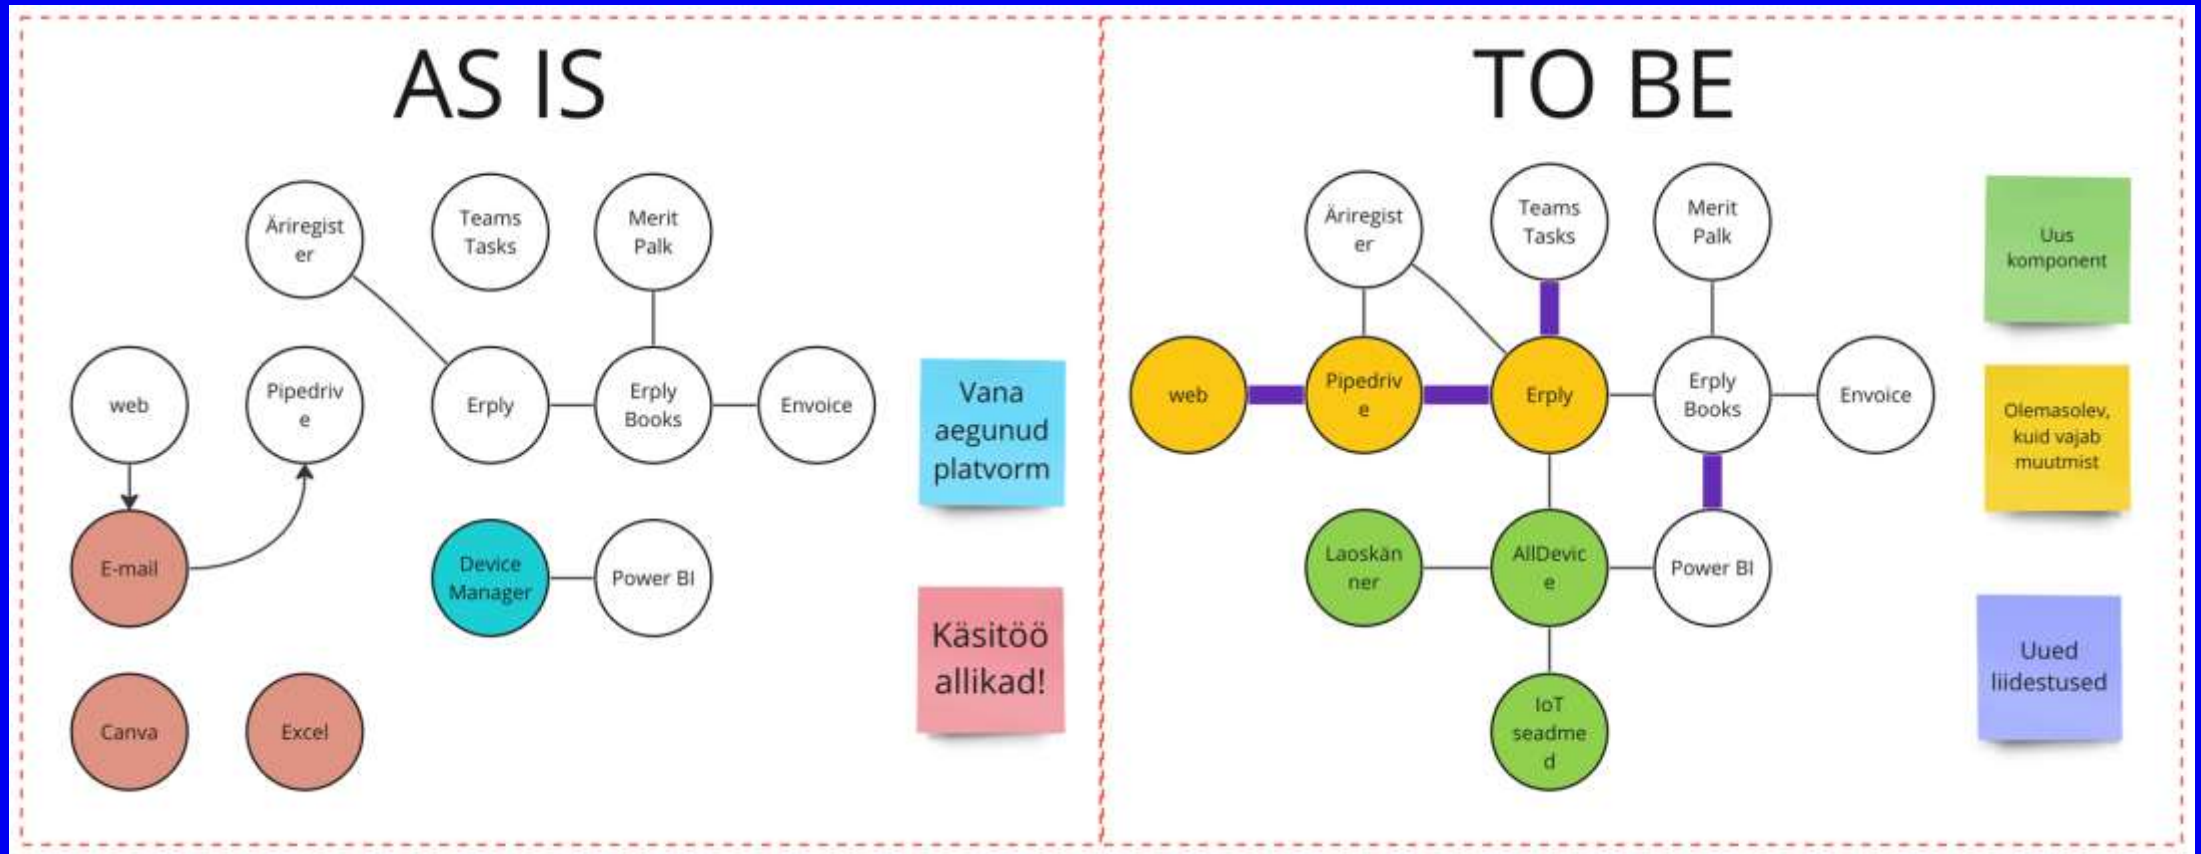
AS IS

Äriregister

Teams Tasks

Merit Palk

web

Pipedrive

Erply

Erply Books

Envoice

Vana aegunud platvorm

E-mail

Device Manager

Power BI

Käsitöö allikad!

Canva

Excel

TO BE

Äriregister

Teams Tasks

Merit Palk

Uus komponent

web

Pipedrive

Erply

Erply Books

Envoice

Olemasolev, kuid vajab muutmist

Laoskänner

AllDevice

Power BI

Uued liidestused

IoT seadmed